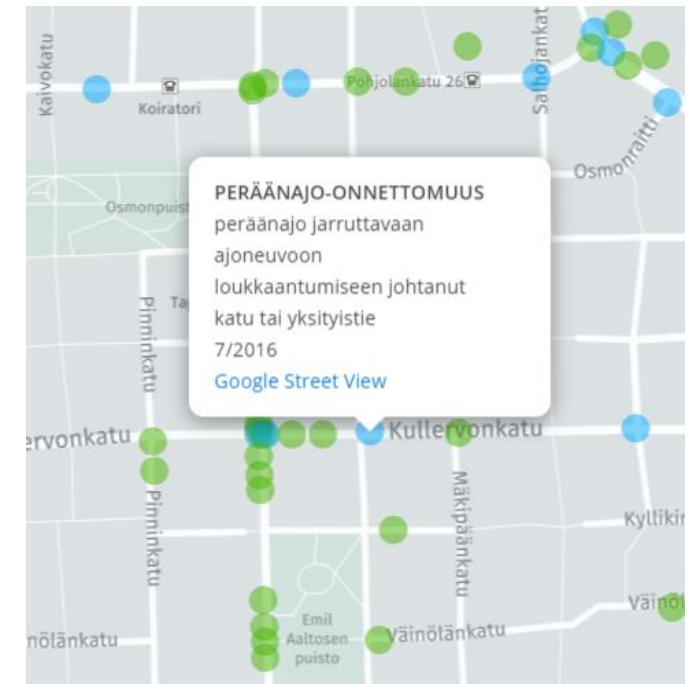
Kaivokatu
Koiratori
Pohjolankatu 26
Salhojankat
Osmonraitti
Osmonpuist
PERÄÄNAJO-ONNETTOMUUS
peräänajo jarruttavaan ajoneuvoon
loukkaantumiseen johtanut
katu tai yksityistie
7/2016
Google Street View
Pinninkatu
Ta
ervonkatu
Kullervonkatu
Pinninkatu
Mäkipäänkatu
Kyllikin
Emil Aaltosen puisto
Väinö
nölänkatu
Väinölänkatu